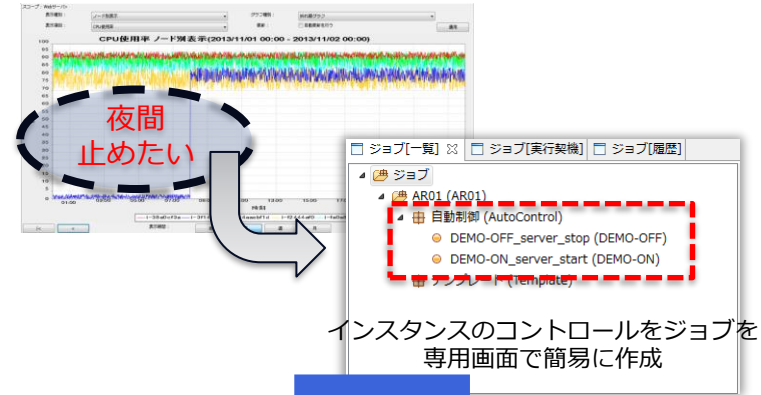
スコープ: Webサーバ
表示種別: ノード別表示
グラフ種別: 折れ線グラフ
表示項目: CPU使用率
凡例:
□ 自動更新を行う
適用

CPU使用率 ノード別表示(2013/11/01 00:00 - 2013/11/02 00:00)

100
95
90
85
80
75
70
65
60
55
50
45
40
35
30
25
20
15
10
5
0

04:00
08:00
12:00
13:00
時刻

夜間
止めたい

ジョブ[一覧]
ジョブ[実行契機]
ジョブ[履歴]

ジョブ
AR01 (AR01)
自動制御 (AutoControl)
DEMO-OFF_server_stop (DEMO-OFF)
DEMO-ON_server_start (DEMO-ON)
テンプレート (Template)

インスタンスのコントロールをジョブを
専用画面で簡易に作成